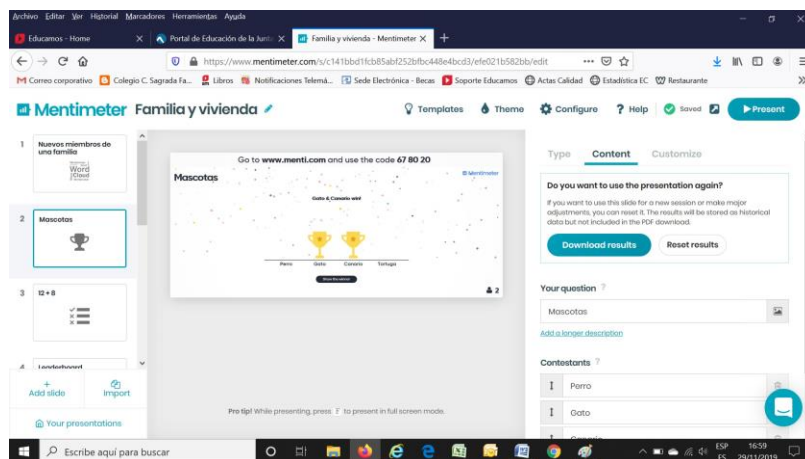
Archivo Editar Ver Historial Marcadores Herramientas Ayuda

Educamos - Home
Portal de Educación de la Junta
Familia y vivienda - Mentimeter

https://www.mentimeter.com/s/c141bbd1fcb85abf252bfbc448e4bcd3/efe021b582bb/edit

Correo corporativo
Colegio C. Sagrada Fa...
Libros
Notificaciones Telemá...
Sede Electrónica - Becas
Soporte Educamos
Actas Calidad
Estadística EC
Restaurante

Mentimeter Familia y vivienda

Templates
Theme
Configure
Help
Saved
Present

1 Nuevos miembros de una familia
Word Cloud

2 Mascotas

3 12 + 8

4 Leaderboard

Add slide
Import
Your presentations

Go to www.menti.com and use the code 67 80 20

Mascotas

Mentimeter

Gato & Canario win!

Perro
Gato
Canario
Tortuga

Show the winner

2

Pro tip! While presenting, press F to present in full screen mode.

Type
Content
Customize

Do you want to use the presentation again?
If you want to use this slide for a new session or make major adjustments, you can reset it. The results will be stored as historical data but not included in the PDF download.

Download results
Reset results

Your question
Mascotas
Add a longer description

Contestants
Perro
Gato
Canario

Escribe aquí para buscar

ESP
ES
16:59
29/11/2019